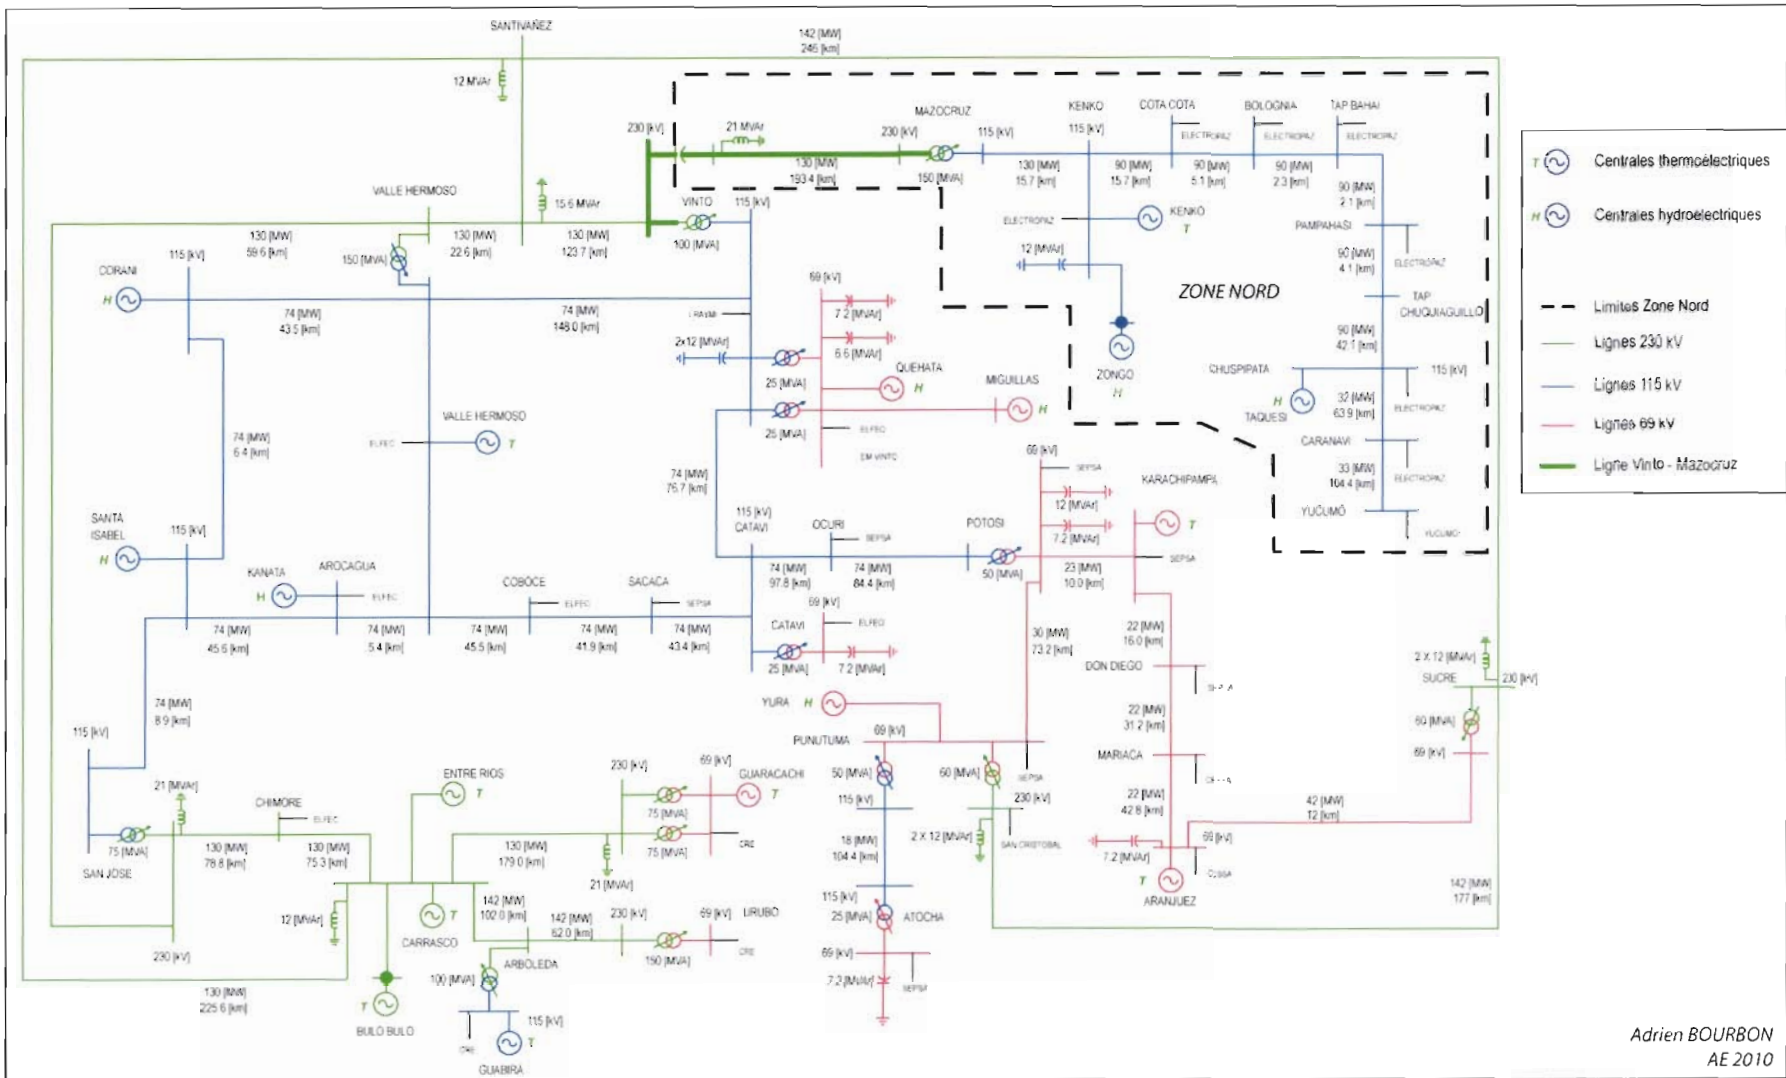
SANTIVAÑEZ

142 [MW]
246 [km]

12 MVAr

230 [kV]
21 MVAr
230 [kV]
MAZOCRUZ
115 [kV]
KENKO
115 [kV]
COTA COTA
BOLOGNIA
TAP BAHAI

ELECTROPAZ
ELECTROPAZ
ELECTROPAZ

130 [MW]
193.4 [km]
150 [MVA]
130 [MW]
15.7 [km]
90 [MW]
15.7 [km]
90 [MW]
5.1 [km]
90 [MW]
2.3 [km]
90 [MW]
2.1 [km]

VALLE HERMOSO
15.6 MVAr
VINTO
115 [kV]
ELECTROPAZ
KENKO
T
PAMPAHASI

130 [MW]
59.6 [km]
130 [MW]
22.6 [km]
130 [MW]
123.7 [km]
100 [MVA]
12 [MVAr]
90 [MW]
4.1 [km]
ELECTROPAZ

CORANI
115 [kV]
150 [MVA]
69 [kV]
ZONE NORD
TAP CHUQUIAGUILLO

H
74 [MW]
43.5 [km]
74 [MW]
148.0 [km]
FANCESA
7.2 [MVAr]
90 [MW]
42.1 [km]

2x12 [MVAr]
6.6 [MVAr]
QUEHATA
MIGUILLAS
ZONGO
H
CHUSPIPATA
115 [kV]
25 [MVA]
H
H
H
32 [MW]
63.9 [km]
ELECTROPAZ
TAQUESI

VALLE HERMOSO
ELFEC
T
25 [MVA]
ELFEC
EM VINTO
CARANAVI

74 [MW]
6.4 [km]
69 [kV]
SEPSA
33 [MW]
104.4 [km]
ELECTROPAZ
74 [MW]
76.7 [km]
KARACHIPAMPA
12 [MVAr]
YUCUMO
YUCUMO

SANTA ISABEL
115 [kV]
115 [kV]
CATAVI
OCURI
SEPSA
POTOSI
7.2 [MVAr]
T
SEPSA
H
50 [MVA]
23 [MW]
10.0 [km]

KANATA
AROCAGUA
COBOCE
SACACA
74 [MW]
97.8 [km]
74 [MW]
84.4 [km]
H
ELFEC
ELFEC
SEPSA
69 [kV]

74 [MW]
45.6 [km]
74 [MW]
5.4 [km]
74 [MW]
45.5 [km]
74 [MW]
41.9 [km]
74 [MW]
43.4 [km]
CATAVI
ELFEC
30 [MW]
73.2 [km]
22 [MW]
16.0 [km]
2 X 12 [MVAr]
25 [MVA]
7.2 [MVAr]
DON DIEGO
SUCRE
230 [kV]
74 [MW]
8.9 [km]
SEPSA
YURA
H
60 [MVA]
115 [kV]
22 [MW]
31.2 [km]
69 [kV]
69 [kV]
PUNUTUMA
MARIACA
21 [MVAr]
ENTRE RIOS
230 [kV]
69 [kV]
GUARACACHI
50 [MVA]
60 [MVA]
SEPSA
CESSA
CHIMORE
T
T
115 [kV]
230 [kV]
22 [MW]
42.8 [km]
42 [MW]
72 [km]
ELFEC
75 [MVA]
69 [kV]
75 [MVA]
130 [MW]
78.8 [km]
130 [MW]
75.3 [km]
130 [MW]
179.0 [km]
75 [MVA]
CRE
18 [MW]
104.4 [km]
2 X 12 [MVAr]
SAN CRISTOBAL
7.2 [MVAr]
SAN JOSE
21 [MVAr]
T
CESSA
142 [MW]
177 [km]
142 [MW]
102.0 [km]
142 [MW]
62.0 [km]
230 [kV]
69 [kV]
URUBO
115 [kV]
ARANJUEZ
12 [MVAr]
T
25 [MVA]
ATOCHA
CARRASCO
ARBOLEDA
150 [MVA]
CRE
230 [kV]
69 [kV]
100 [MVA]
7.2 [MVAr]
SEPSA
130 [MW]
225.6 [km]
T
115 [kV]
CRE
T
BULO BULO
GUABIRA

T Centrales thermoélectriques
H Centrales hydroélectriques
Limites Zone Nord
Lignes 230 kV
Lignes 115 kV
Lignes 69 kV
Ligne Vinto - Mazocruz

Adrien BOURBON
AE 2010